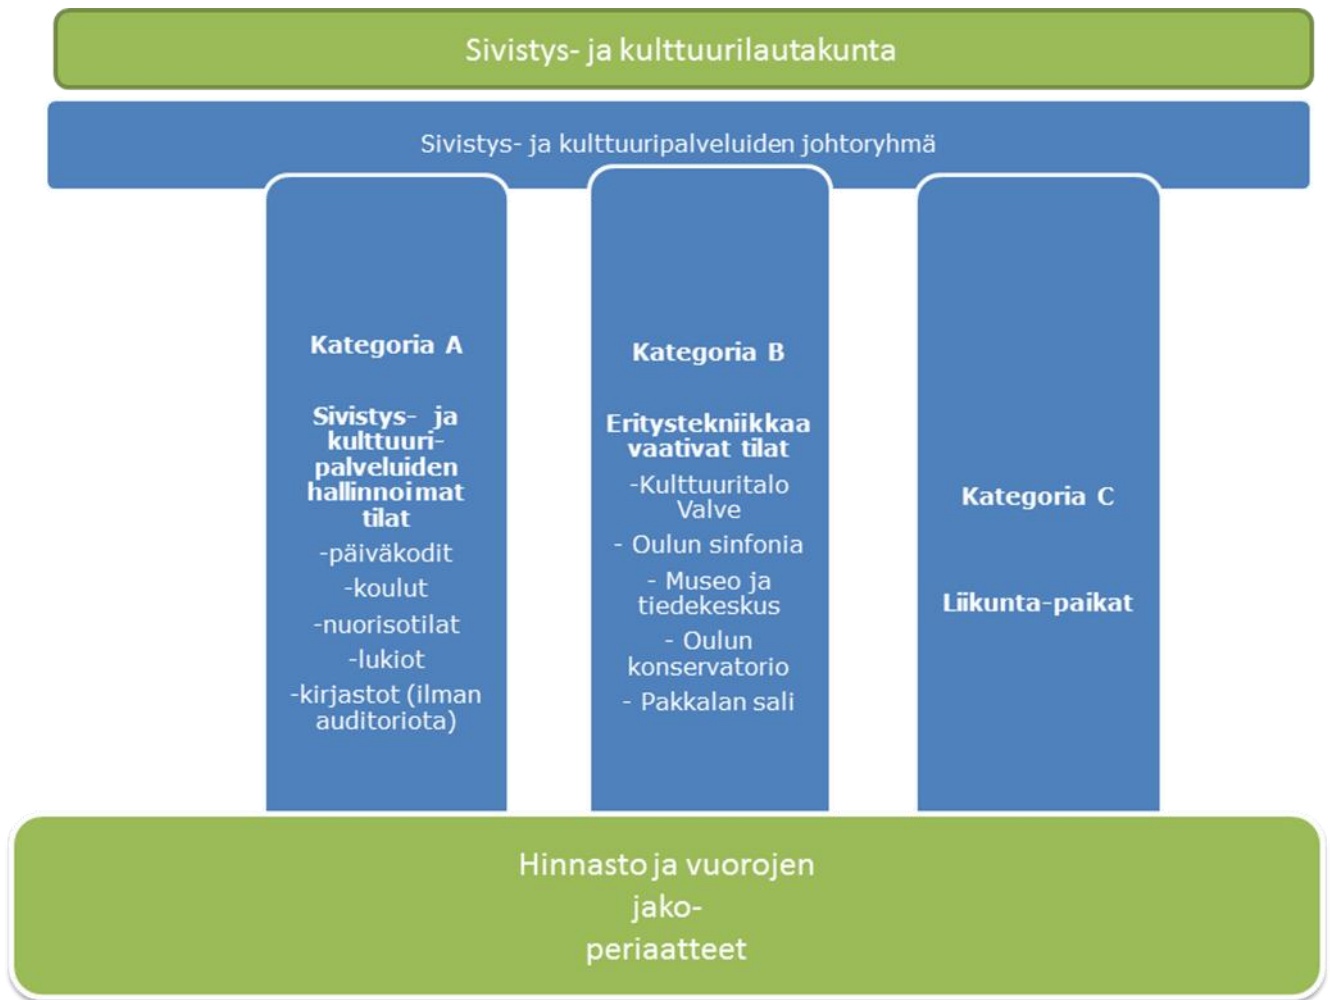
Sivistys- ja kulttuurilautakunta

Sivistys- ja kulttuuripalveluiden johtoryhmä

Kategoria A

Sivistys- ja kulttuuri-palveluiden hallinnoimat tilat

-päiväkodit

-koulut

-nuorisotilat

-lukiot

-kirjastot (ilman auditoriota)

Kategoria B

Eritystekniikkaa vaativat tilat

-Kulttuuritalo Valve

- Oulun sinfonia

- Museo ja tiedekeskus

- Oulun konservatorio

- Pakkalan sali

Kategoria C

Liikunta-paikat

Hinnasto ja vuorojen jako-periaatteet